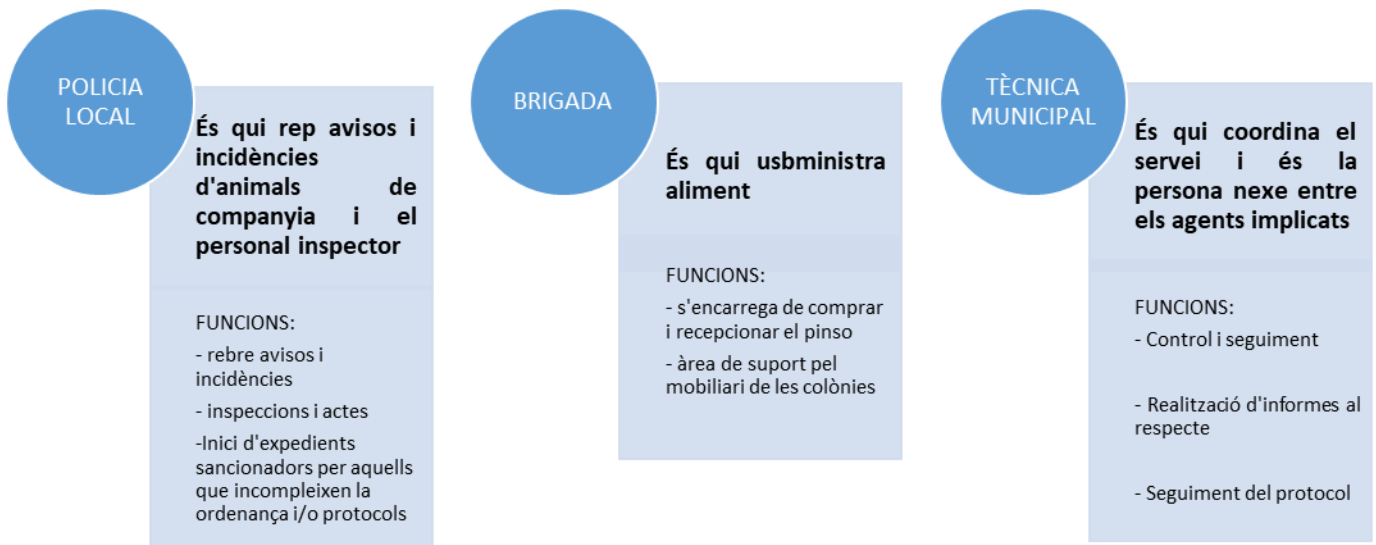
POLICIA LOCAL

És qui rep avisos i incidències d'animals de companyia i el personal inspector

FUNCIONS:
- rebre avisos i incidències
- inspeccions i actes
-Inici d'expedients sancionadors per aquells que incompleixen la ordenança i/o protocols

BRIGADA

És qui usbministra aliment

FUNCIONS:
- s'encarrega de comprar i recepcionar el pinso
- àrea de suport pel mobiliari de les colònies

TÈCNICA MUNICIPAL

És qui coordina el servei i és la persona nexe entre els agents implicats

FUNCIONS:
- Control i seguiment
- Realització d'informes al respecte
- Seguiment del protocol